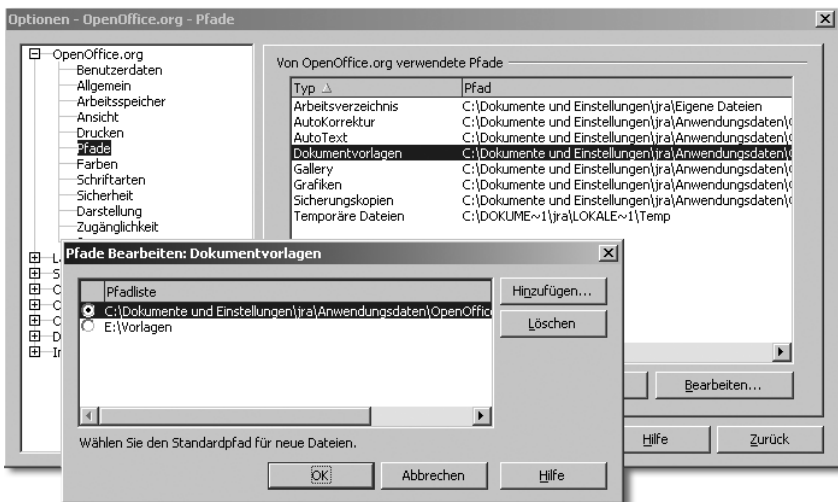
Optionen - OpenOffice.org - Pfade

OpenOffice.org
Benutzerdaten
Allgemein
Arbeitsspeicher
Ansicht
Drucken
Pfade
Farben
Schriftarten
Sicherheit
Darstellung
Zugänglichkeit

Von OpenOffice.org verwendete Pfade

| Typ | Pfad |
|---|---|
| Arbeitsverzeichnis | C:\Dokumente und Einstellungen\jra\Eigene Dateien |
| AutoKorrektur | C:\Dokumente und Einstellungen\jra\Anwendungsdaten\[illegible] |
| AutoText | C:\Dokumente und Einstellungen\jra\Anwendungsdaten\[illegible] |
| Dokumentvorlagen | C:\Dokumente und Einstellungen\jra\Anwendungsdaten\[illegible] |
| Gallery | C:\Dokumente und Einstellungen\jra\Anwendungsdaten\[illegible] |
| Grafiken | C:\Dokumente und Einstellungen\jra\Anwendungsdaten\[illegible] |
| Sicherungskopien | C:\Dokumente und Einstellungen\jra\Anwendungsdaten\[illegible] |
| Temporäre Dateien | C:\DOKUME~1\jra\LOKALE~1\Temp |

Bearbeiten...

Hilfe
Zurück

Pfade Bearbeiten: Dokumentvorlagen

Pfadliste
C:\Dokumente und Einstellungen\jra\Anwendungsdaten\OpenOffic
E:\Vorlagen

Hinzufügen...
Löschen

Wählen Sie den Standardpfad für neue Dateien.

OK
Abbrechen
Hilfe